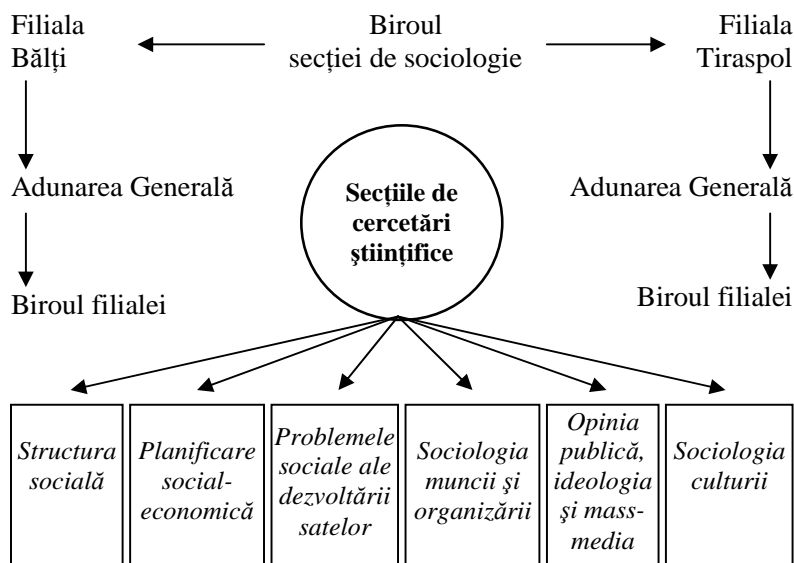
Filiala Bălți

Biroul secției de sociologie

Filiala Tiraspol

Adunarea Generală

Secțiile de cercetări științifice

Adunarea Generală

Biroul filialei

Biroul filialei

| Structura socială | Planificare social-economică | Problemele sociale ale dezvoltării satelor | Sociologia muncii şi organizării | Opinia publică, ideologia şi mass-media | Sociologia culturii |
|---|---|---|---|---|---|